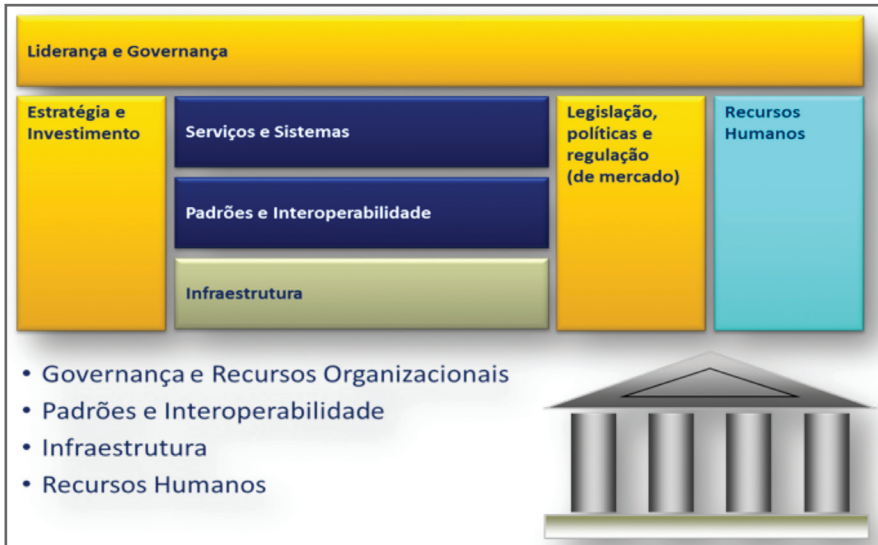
Liderança e Governança

Estratégia e Investimento

Serviços e Sistemas

Padrões e Interoperabilidade

Infraestrutura

Legislação, políticas e regulação (de mercado)

Recursos Humanos

• Governança e Recursos Organizacionais
• Padrões e Interoperabilidade
• Infraestrutura
• Recursos Humanos